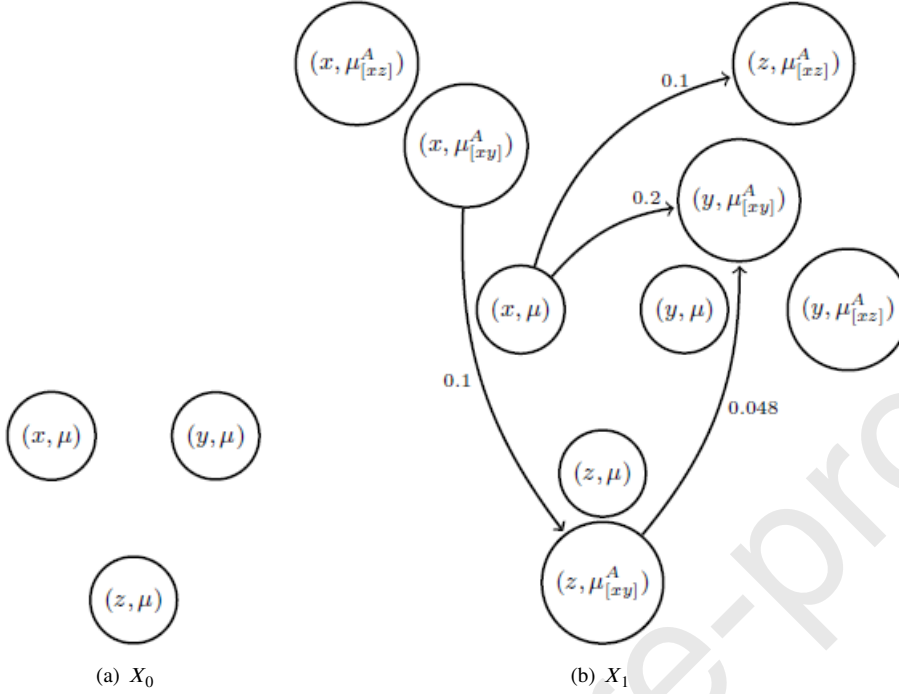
$(x, \mu^A_{[xz]})$

$(x, \mu^A_{[xy]})$

0.1

$(z, \mu^A_{[xz]})$

0.2

$(y, \mu^A_{[xy]})$

$(x, \mu)$

$(y, \mu)$

$(y, \mu^A_{[xz]})$

0.1

0.048

$(x, \mu)$

$(y, \mu)$

$(z, \mu)$

$(z, \mu^A_{[xy]})$

$(z, \mu)$

(a) $X_0$

(b) $X_1$

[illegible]